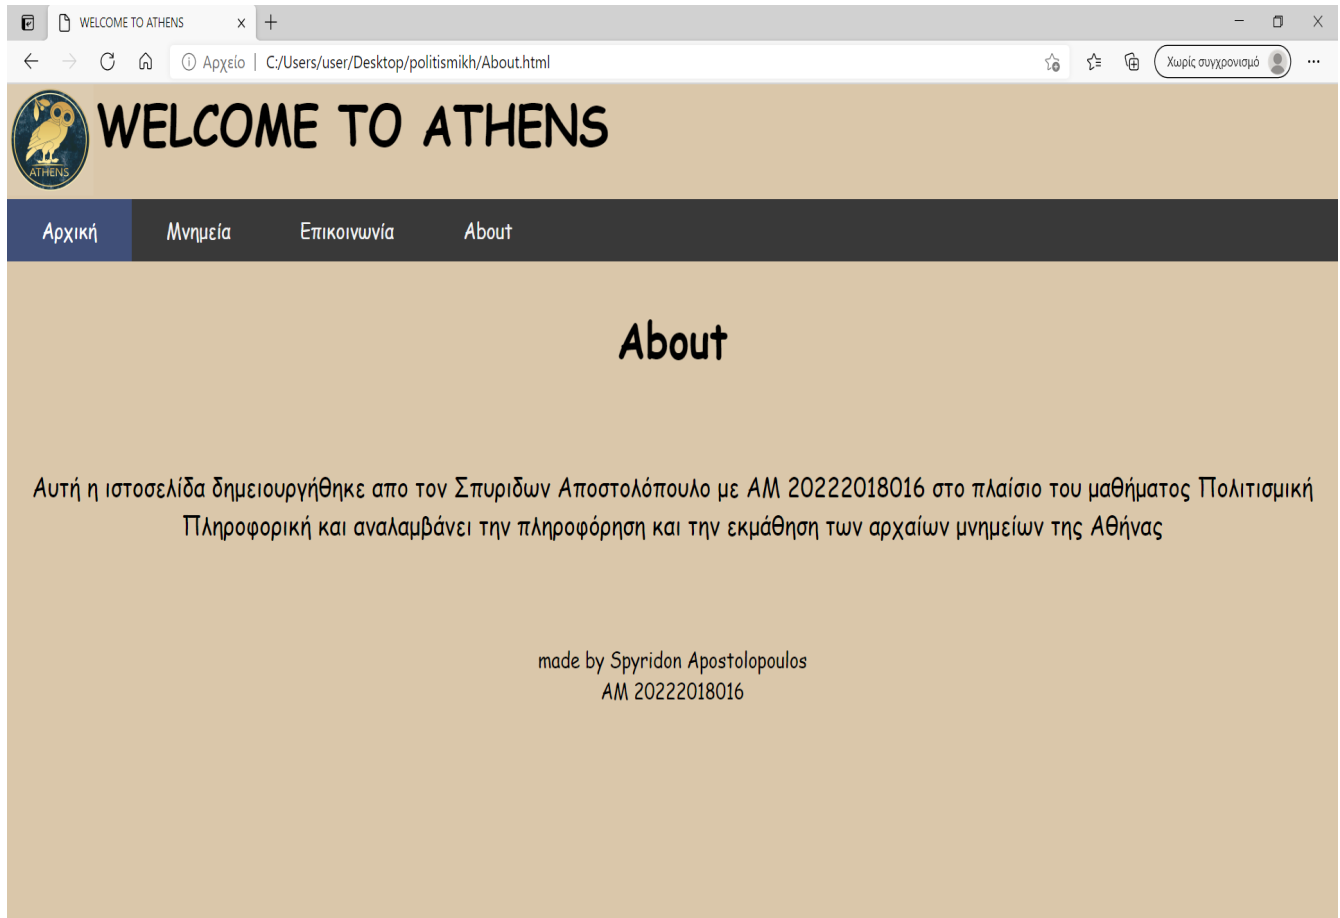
WELCOME TO ATHENS ×

Αρχείο | C:/Users/user/Desktop/politismikh/About.html

Χωρίς συγχρονισμό

ATHENS

WELCOME TO ATHENS

Αρχική Μνημεία Επικοινωνία About

About

Αυτή η ιστοσελίδα δημειουργήθηκε απο τον Σπυριδων Αποστολόπουλο με ΑΜ 20222018016 στο πλαίσιο του μαθήματος Πολιτισμική Πληροφορική και αναλαμβάνει την πληροφόρηση και την εκμάθηση των αρχαίων μνημείων της Αθήνας

made by Spyridon Apostolopoulos
AM 20222018016